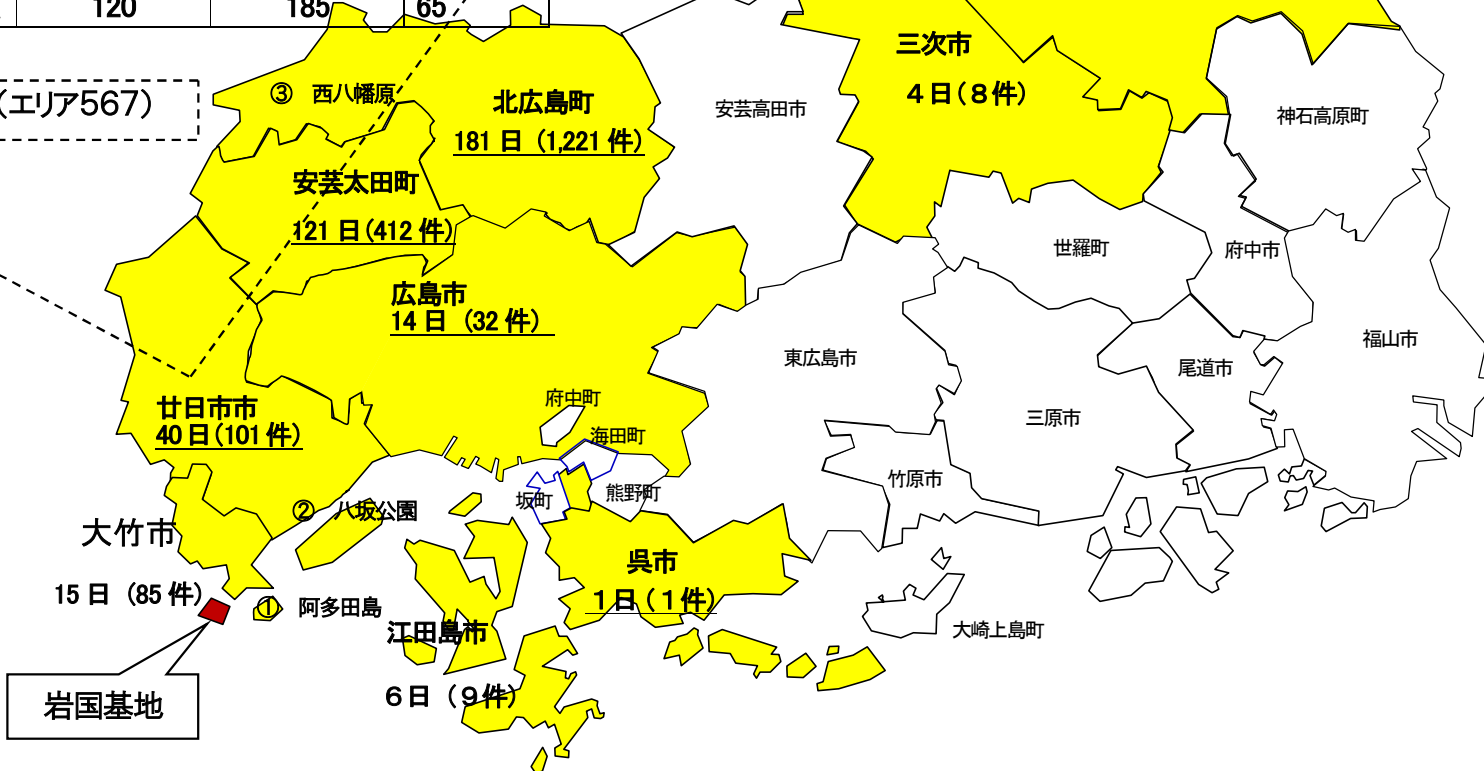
| 120 | 185 | 65 |
|---|---|---|

(エリア567)

③ 西八幡原

北広島町
181 日 (1,221 件)

安芸高田市

三次市
4日(8件)

神石高原町

安芸太田町
121 日(412 件)

世羅町

府中市

広島市
14 日 (32 件)

東広島市

尾道市

福山市

廿日市市
40日(101 件)

府中町

海田町

三原市

竹原市

坂町

熊野町

② 八坂公園

大竹市

呉市
1日(1件)

15 日 (85 件)

① 阿多田島

江田島市

大崎上島町

6日 (9件)

岩国基地